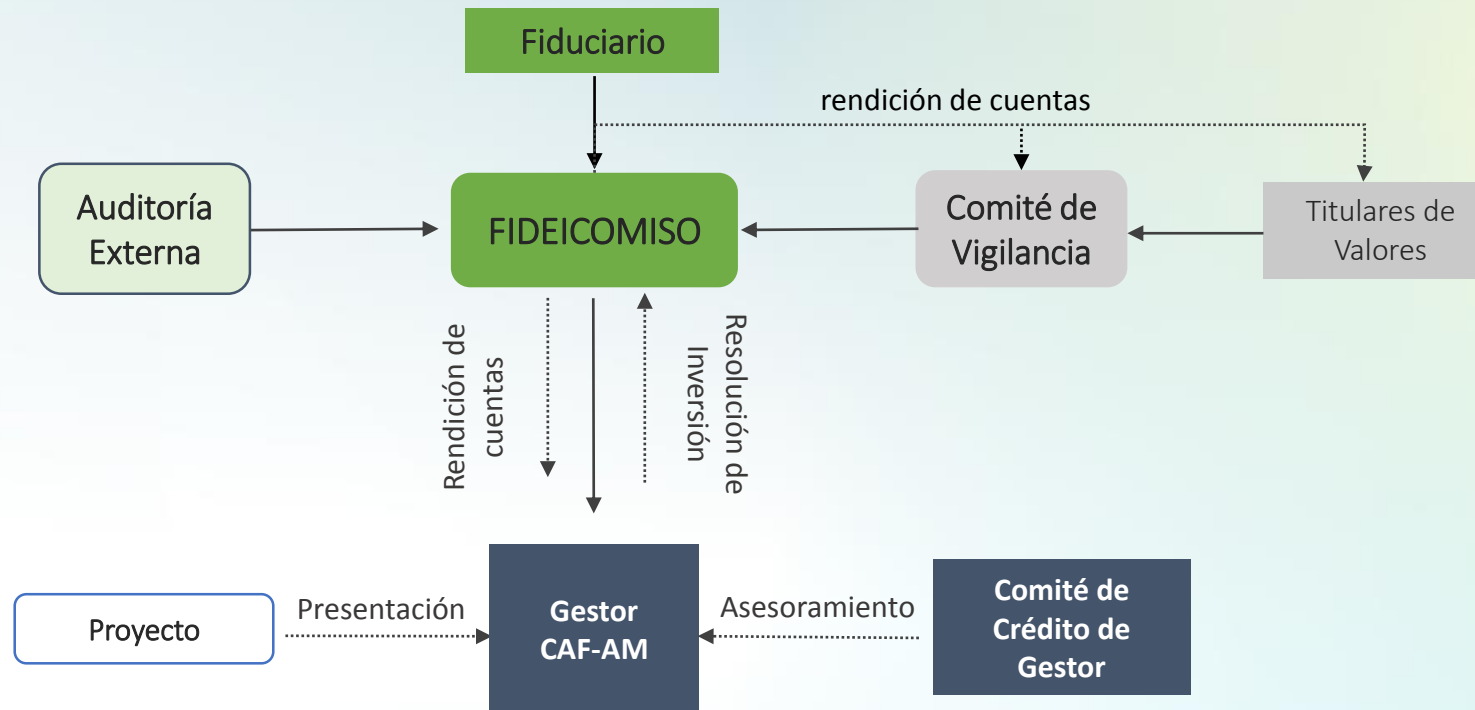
Fiduciario

rendición de cuentas

Auditoría Externa

FIDEICOMISO

Comité de Vigilancia

Titulares de Valores

Rendición de cuentas

Resolución de Inversión

Proyecto

Presentación

Gestor CAF-AM

Asesoramiento

Comité de Crédito de Gestor